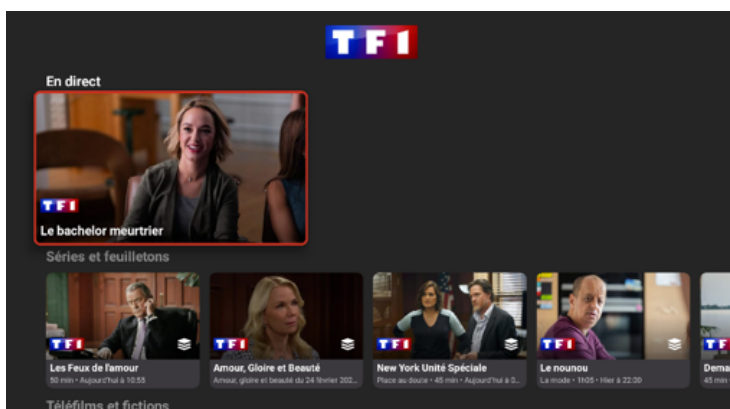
TF1

En direct

TF1
Le bachelor meurtrier

Séries et feuilletons

TF1
Les Feux de l'amour
50 min • Aujourd'hui à 10:55

TF1
Amour, Gloire et Beauté
Amour, gloire et beauté du 24 février 202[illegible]

TF1
New York Unité Spéciale
Place au doute • 45 min • Aujourd'hui à 0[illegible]

TF1
Le nounou
La mode • 1h05 • Hier à 22:30

TF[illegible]
Dema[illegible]
45 min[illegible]

Téléfilms et fictions